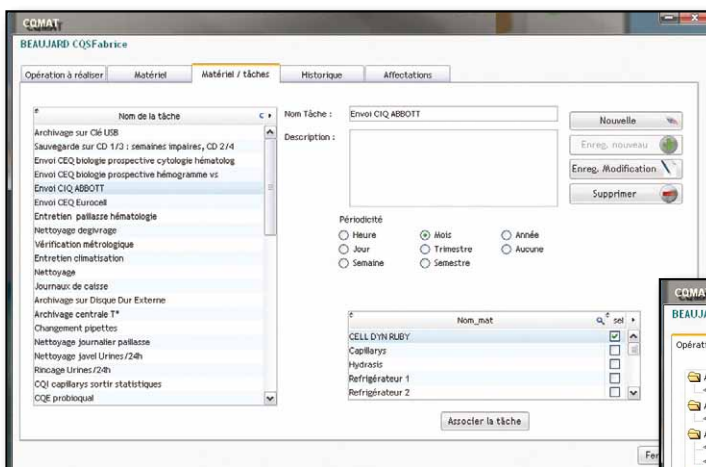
COMAT
BEAUJARD CQSFabrice

Opération à réaliser | Matériel | Matériel / tâches | Historique | Affectations

Nom de la tâche
Archivage sur Clé USB
Sauvegarde sur CD 1/2 : semaines impaires, CD 2/4
Envoi CEQ biologie prospective cytologie hématolog
Envoi CEQ biologie prospective hémogramme vs
Envoi CIQ ABBOTT
Envoi CEQ Eurocell
Entretien paillasse hématologie
Nettoyage degivrage
Vérification métrologique
Entretien climatisation
Nettoyage
Journaux de caisse
Archivage sur Disque Dur Externe
Archivage centrale T°
Changement pipettes
Nettoyage journalier paillasse
Nettoyage javel Urines/24h
Rincage Urines/24h
CQI capillarys sortir statistiques
CQE probioqual

Nom Tâche : Envoi CIQ ABBOTT
Description :

Nouvelle
Enreg. nouveau
Enreg. Modification
Supprimer

Périodicité
Heure
Mois
Année
Jour
Trimestre
Aucune
Semaine
Semestre

| Nom_mat | sel |
|---|---|
| CELL DYN RUBY | ☑ |
| Capillarys | ☐ |
| Hydrasis | ☐ |
| Refrigérateur 1 | ☐ |
| Refrigérateur 2 | ☐ |

Associer la tâche

COMAT
BEAUJ
Opérat
Fe